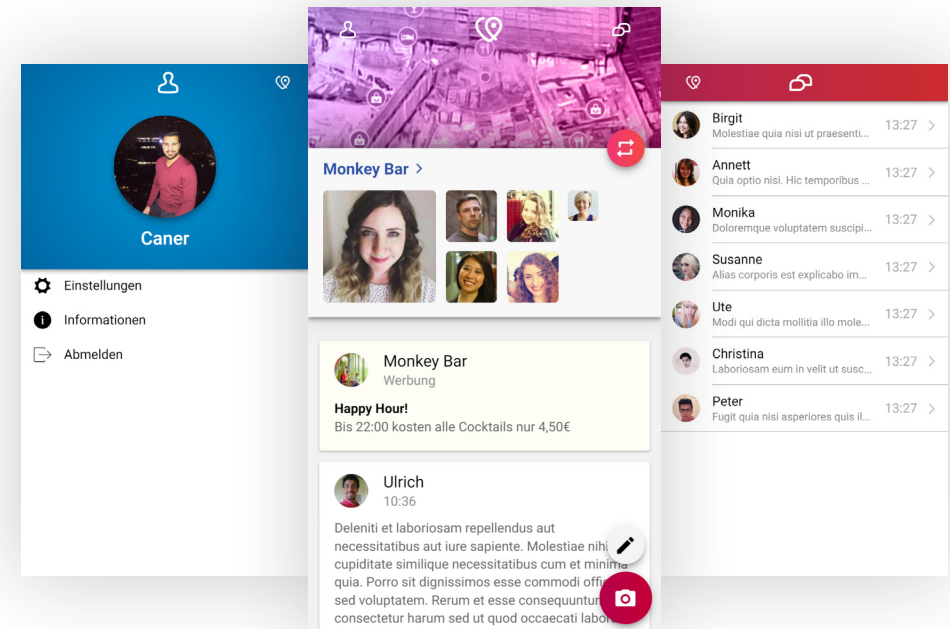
Caner

Einstellungen

Informationen

Abmelden

Monkey Bar >

Monkey Bar
Werbung

Happy Hour!
Bis 22:00 kosten alle Cocktails nur 4,50€

Ulrich
10:36

Deleniti et laboriosam repellendus aut necessitatibus aut iure sapiente. Molestiae nihi cupiditate similique necessitatibus cum et minima quia. Porro sit dignissimos esse commodi offi sed voluptatem. Rerum et esse consequuntur consectetur harum sed ut quod occaecati labor

Birgit
Molestiae quia nisi ut praesenti...
13:27

Annett
Quia optio nisi. Hic temporibus ...
13:27

Monika
Doloremque voluptatem suscipi...
13:27

Susanne
Alias corporis est explicabo im...
13:27

Ute
Modi qui dicta mollitia illo mole...
13:27

Christina
Laboriosam eum in velit ut susc...
13:27

Peter
Fugit quia nisi asperiores quis il...
13:27